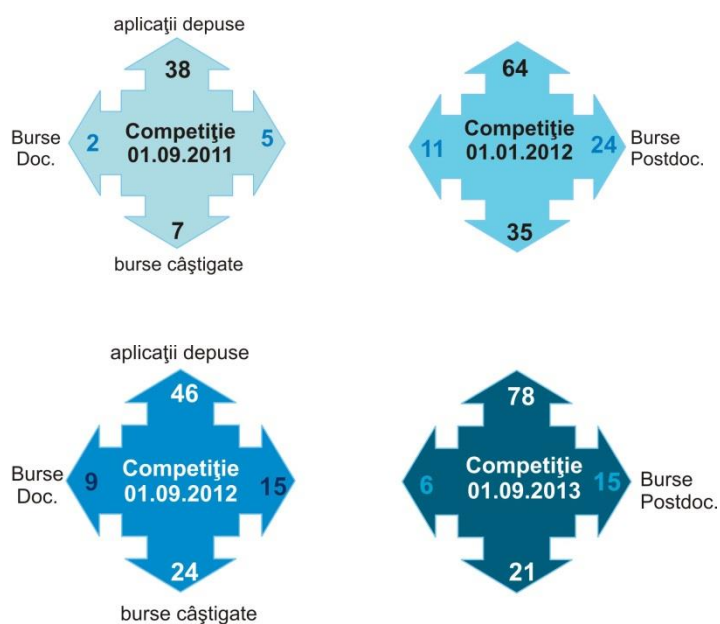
aplicaţii depuse

38

Burse Doc.

2

Competiţie 01.09.2011

5

7

burse câştigate

64

11

Competiţie 01.01.2012

24

Burse Postdoc.

35

aplicaţii depuse

46

Burse Doc.

9

Competiţie 01.09.2012

15

24

burse câştigate

78

6

Competiţie 01.09.2013

15

Burse Postdoc.

21